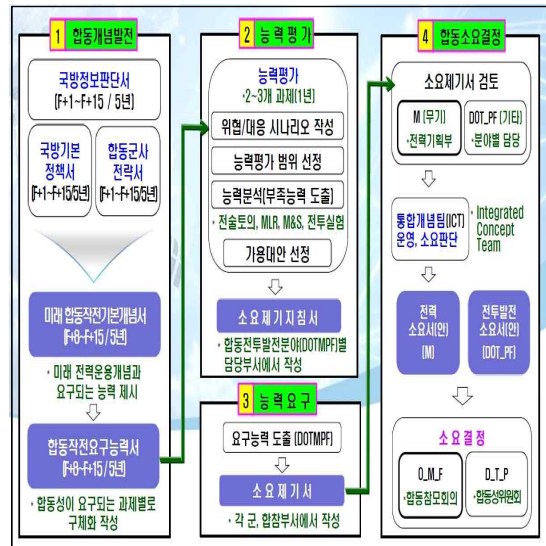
1 합동개념발전

국방정보판단서 (F+1~F+15 / 5년)

국방기본정책서 (F+1~F+15/5년)

합동군사전략서 (F+1~F+15/5년)

미래 합동작전기본개념서 (F+8~F+15 / 5년)

• 미래 전력운용개념과 요구되는 능력 제시

합동작전요구능력서 (F+8~F+15 / 5년)

• 합동성이 요구되는 과제별로 구체화 작성

2 능력평가

능력평가
• 2~3개 과제(1년)

위협/대응 시나리오 작성

능력평가 범위 선정

능력분석(부족능력 도출)

• 전술토의, MLR, M&S, 전투실험

가용대안 선정

소요제기지침서

• 합동전투발전분야(DOTMPF)별 담당부서에서 작성

3 능력요구

요구능력 도출 (DOTMPF)

소요제기서

• 각 군, 합참부서에서 작성

4 합동소요결정

소요제기서 검토

M [무기]
• 전력기획부

DOT_PF [기타]
• 분야별 담당

통합개념팀(ICT) 운영, 소요판단

• Integrated Concept Team

전력소요서(안) [M]

전투발전소요서(안) [DOT_PF]

소요결정

O_M_F
• 합동참모회의

D_T_P
• 합동성위원회